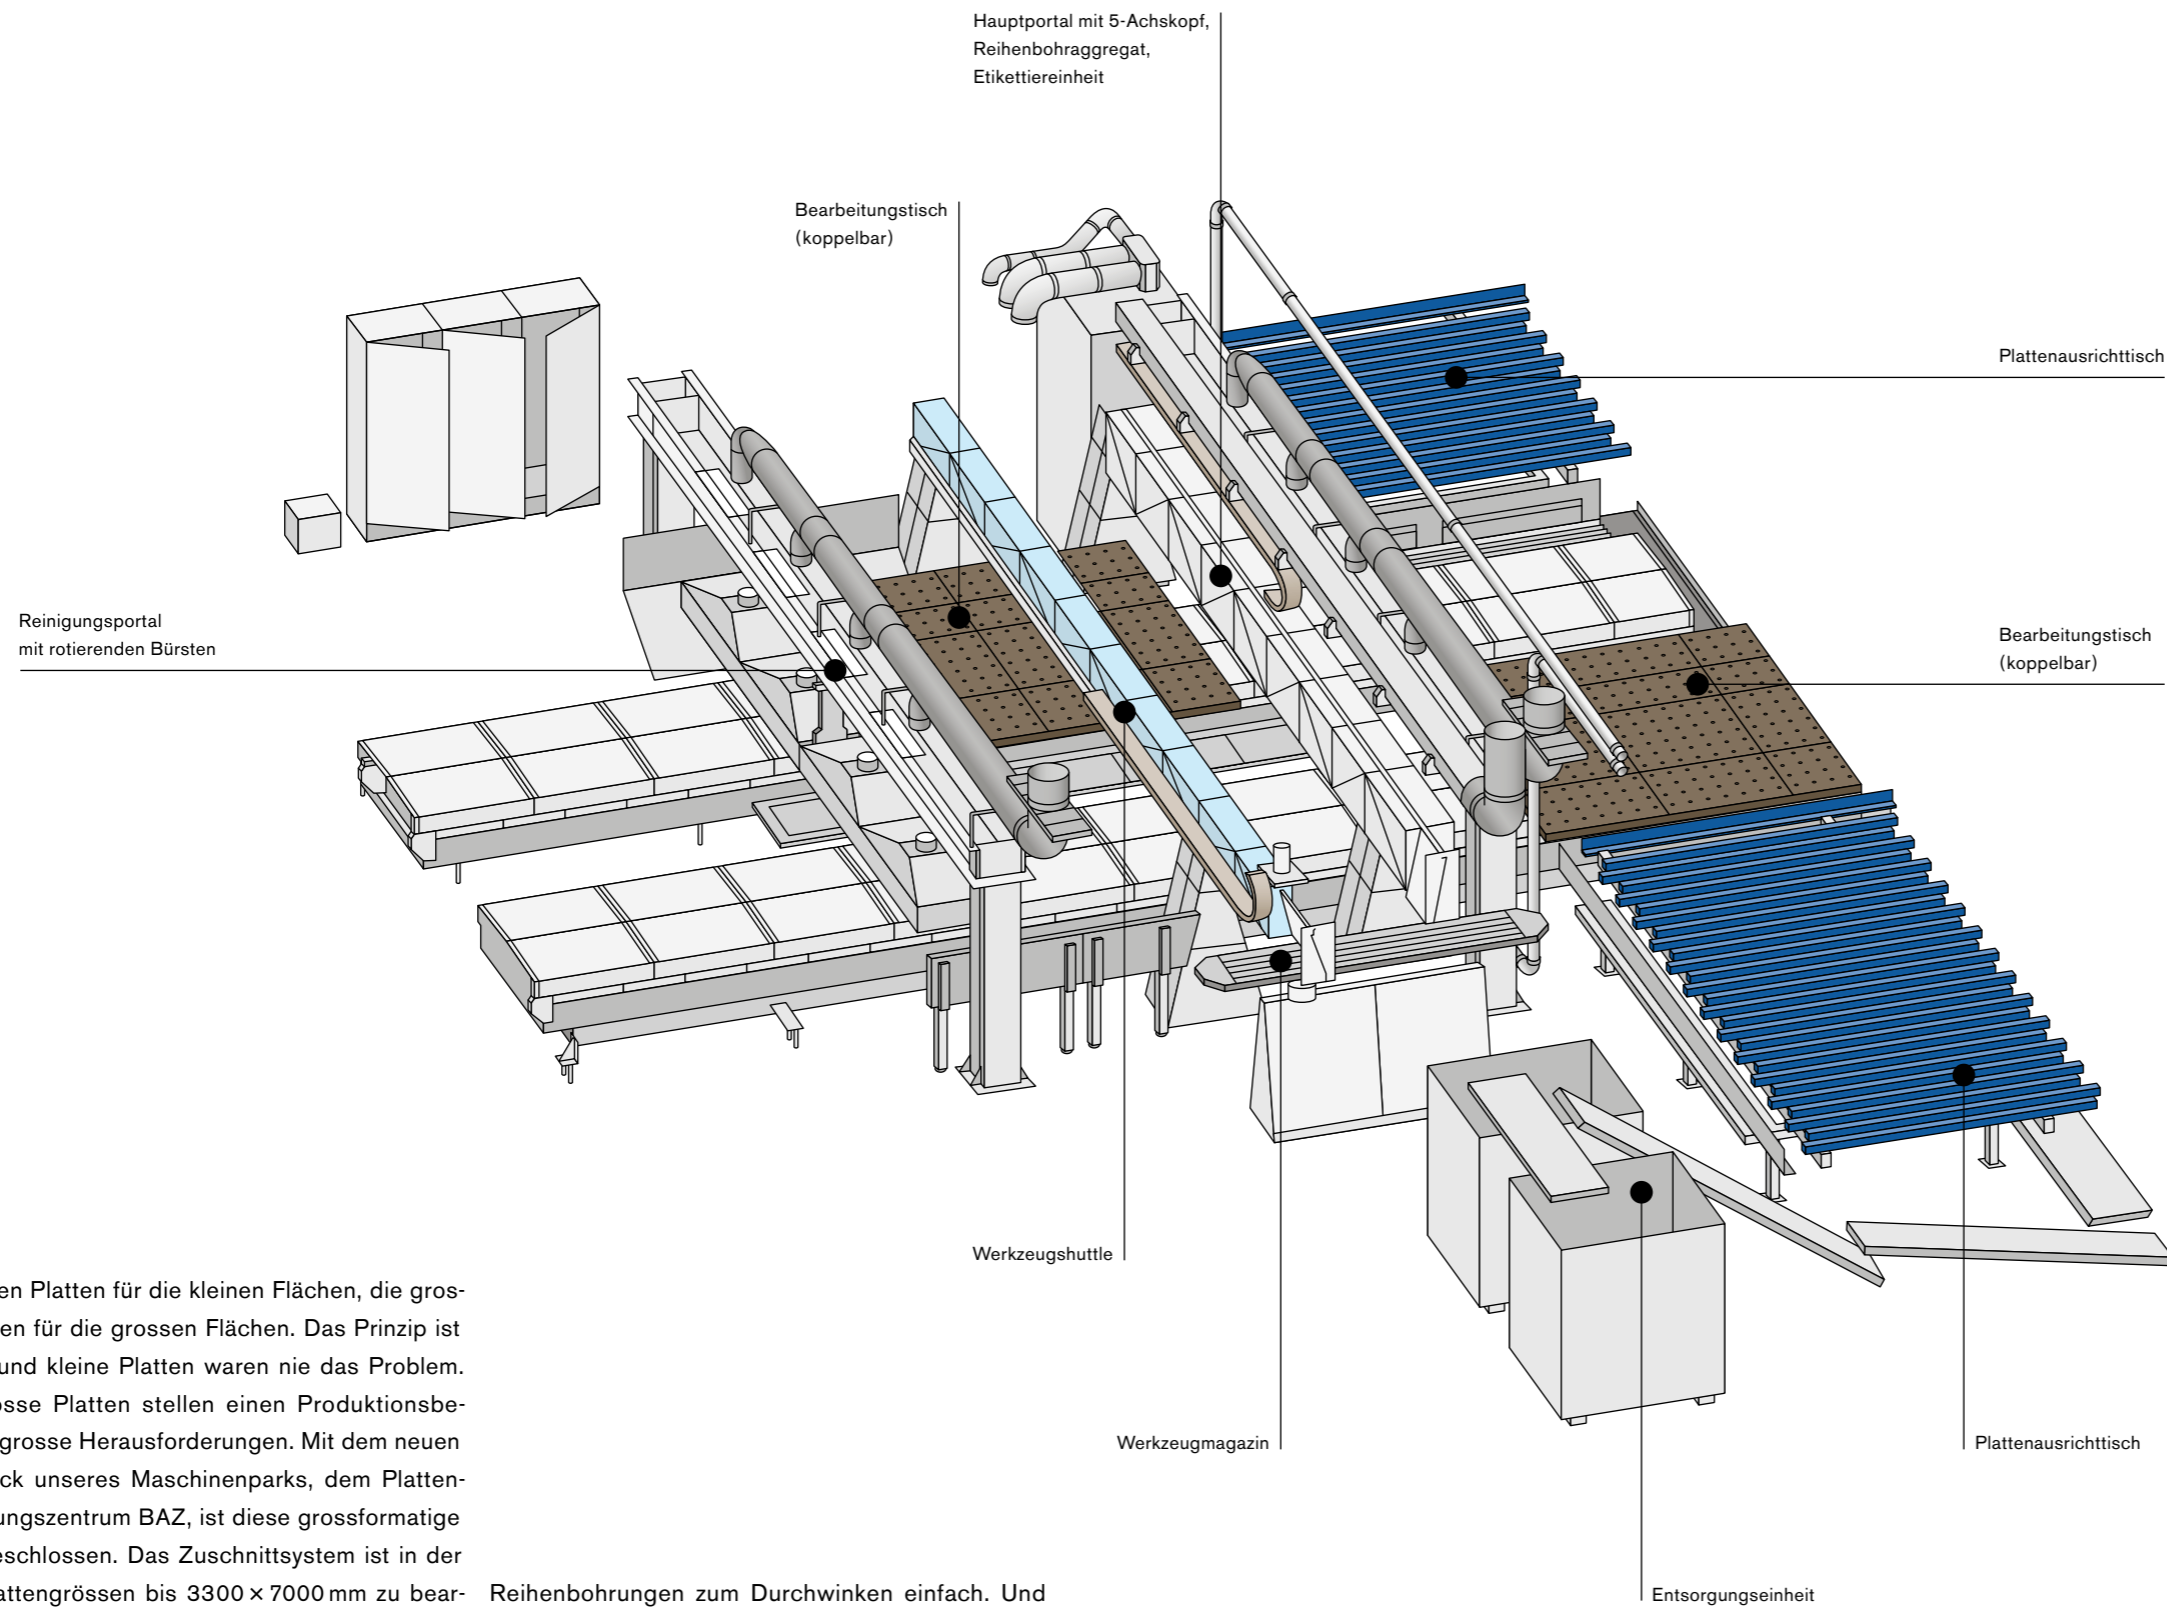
Hauptportal mit 5-Achskopf, Reihenbohraggregat, Etikettiereinheit

Bearbeitungstisch (koppelbar)

Plattenausrichttisch

Reinigungsportal mit rotierenden Bürsten

Bearbeitungstisch (koppelbar)

Werkzeugshuttle

Werkzeugmagazin

Plattenausrichttisch

Entsorgungseinheit

en Platten für die kleinen Flächen, die grosen für die grossen Flächen. Das Prinzip ist und kleine Platten waren nie das Problem. osse Platten stellen einen Produktionsbegrosse Herausforderungen. Mit dem neuen ck unseres Maschinenparks, dem Plattenungszentrum BAZ, ist diese grossformatige eschlossen. Das Zuschnittsystem ist in der attengrössen bis 3300 × 7000 mm zu bear-

Reihenbohrungen zum Durchwinken einfach. Und